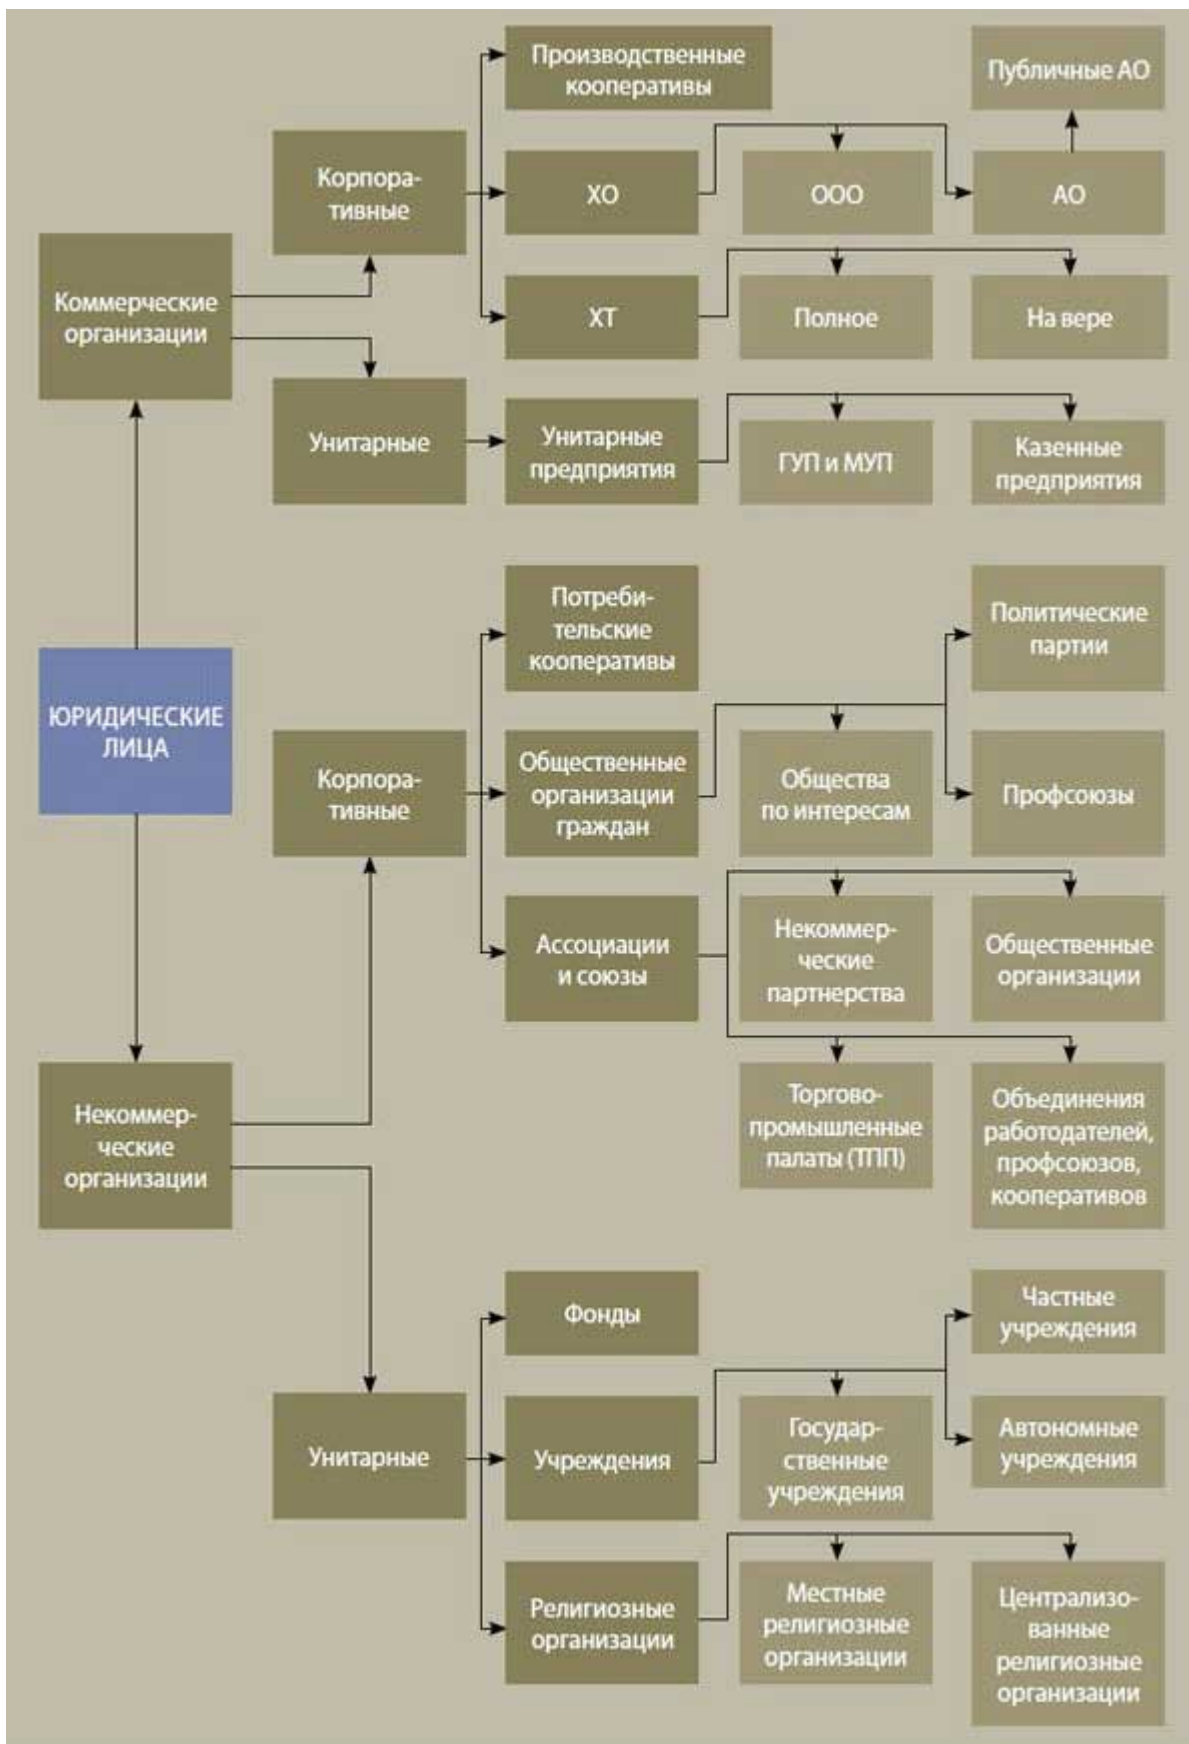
Производственные кооперативы

Публичные АО

Корпоративные

ХО

ООО

АО

Коммерческие организации

ХТ

Полное

На вере

Унитарные

Унитарные предприятия

ГУП и МУП

Казенные предприятия

Потребительские кооперативы

Политические партии

ЮРИДИЧЕСКИЕ ЛИЦА

Корпоративные

Общественные организации граждан

Общества по интересам

Профсоюзы

Ассоциации и союзы

Некоммерческие партнерства

Общественные организации

Некоммерческие организации

Торговопромышленные палаты (ТПП)

Объединения работодателей, профсоюзов, кооперативов

Фонды

Частные учреждения

Унитарные

Учреждения

Государственные учреждения

Автономные учреждения

Религиозные организации

Местные религиозные организации

Централизованные религиозные организации